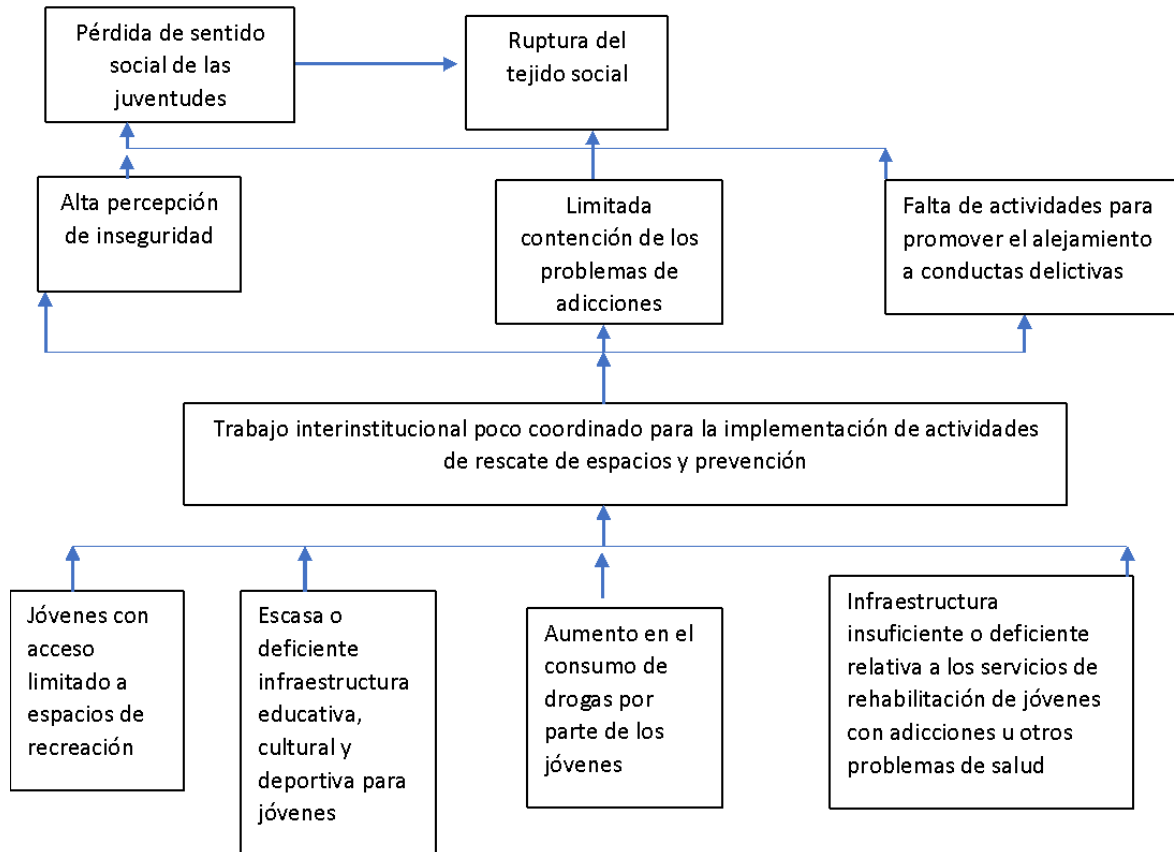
Pérdida de sentido social de las juventudes

Ruptura del tejido social

Alta percepción de inseguridad

Limitada contención de los problemas de adicciones

Falta de actividades para promover el alejamiento a conductas delictivas

Trabajo interinstitucional poco coordinado para la implementación de actividades de rescate de espacios y prevención

Jóvenes con acceso limitado a espacios de recreación

Escasa o deficiente infraestructura educativa, cultural y deportiva para jóvenes

Aumento en el consumo de drogas por parte de los jóvenes

Infraestructura insuficiente o deficiente relativa a los servicios de rehabilitación de jóvenes con adicciones u otros problemas de salud